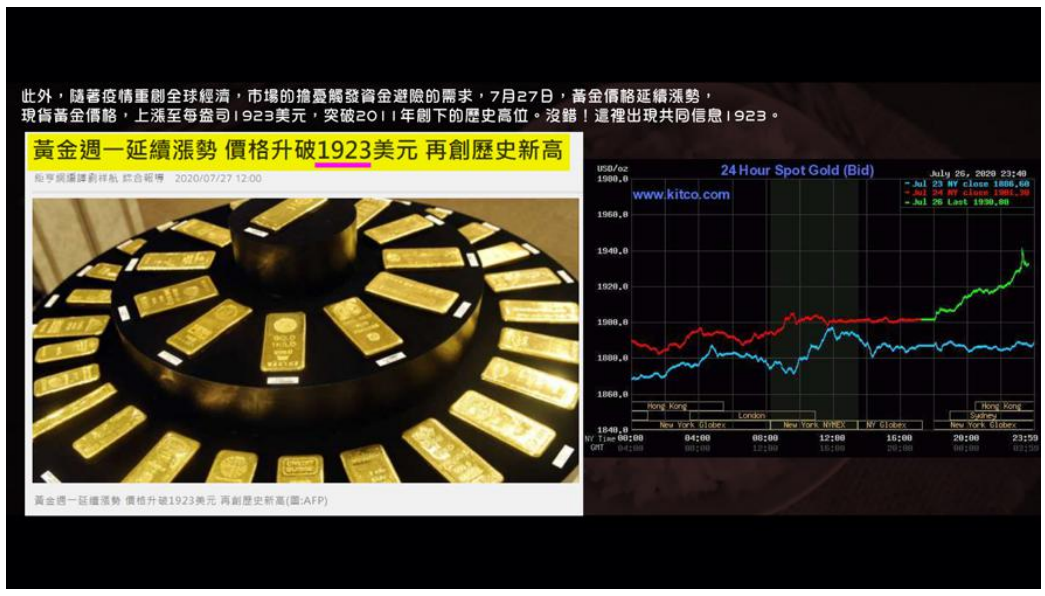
此外，隨著疫情重創全球經濟，市場的擔憂觸發資金避險的需求，7月27日，黃金價格延續漲勢，現貨黃金價格，上漲至每盎司1923美元，突破2011年創下的歷史高位。沒錯！這裡出現共同信息1923。

黃金週一延續漲勢 價格升破1923美元 再創歷史新高

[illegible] 綜合報導 2020/07/27 12:00

黃金週一延續漲勢 價格升破1923美元 再創歷史新高(圖:AFP)

USD/oz
24 Hour Spot Gold (Bid)
July 26, 2020 23:48
www.kitco.com
Jul 23 NY close 1886.60
Jul 24 NY close 1901.30
Jul 26 Last 1930.80

1980.0
1960.0
1940.0
1920.0
1900.0
1880.0
1860.0
1840.0

Hong Kong
London
New York Globex
New York NYMEX
NY Globex
Hong Kong
Sydney
New York Globex

NY Time 00:00 04:00 08:00 12:00 16:00 20:00 23:59
GMT 04:00 08:00 12:00 16:00 20:00 00:00 03:59